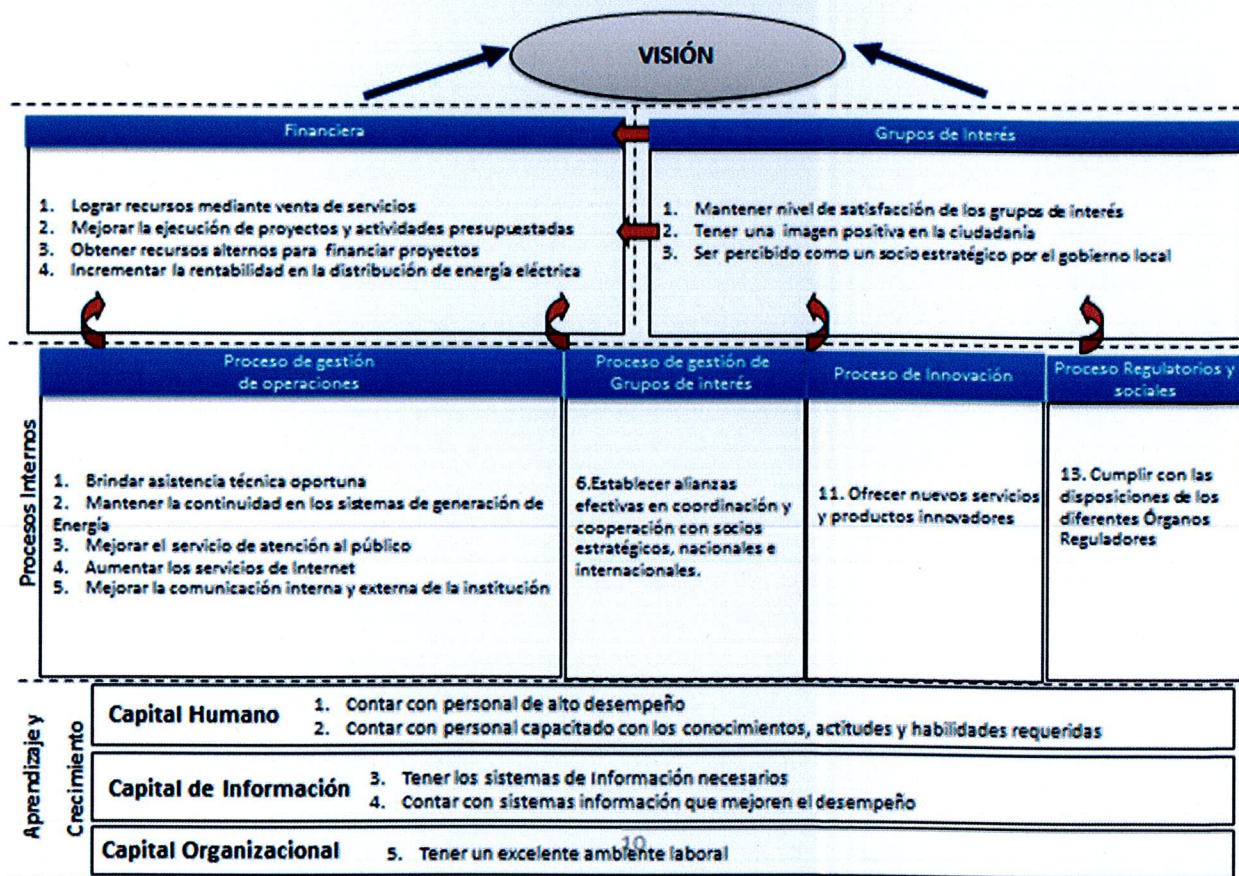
VISIÓN

Financiera

1. Lograr recursos mediante venta de servicios
2. Mejorar la ejecución de proyectos y actividades presupuestadas
3. Obtener recursos alternos para financiar proyectos
4. Incrementar la rentabilidad en la distribución de energía eléctrica

Grupos de Interés

1. Mantener nivel de satisfacción de los grupos de interés
2. Tener una imagen positiva en la ciudadanía
3. Ser percibido como un socio estratégico por el gobierno local

Procesos Internos

Proceso de gestión de operaciones

1. Brindar asistencia técnica oportuna
2. Mantener la continuidad en los sistemas de generación de Energía
3. Mejorar el servicio de atención al público
4. Aumentar los servicios de Internet
5. Mejorar la comunicación interna y externa de la institución

Proceso de gestión de Grupos de interés

6.Establecer alianzas efectivas en coordinación y cooperación con socios estratégicos, nacionales e internacionales.

Proceso de Innovación

11. Ofrecer nuevos servicios y productos innovadores

Proceso Regulatorios y sociales

13. Cumplir con las disposiciones de los diferentes Órganos Reguladores

Aprendizaje y Crecimiento

Capital Humano
1. Contar con personal de alto desempeño
2. Contar con personal capacitado con los conocimientos, actitudes y habilidades requeridas

Capital de Información
3. Tener los sistemas de Información necesarios
4. Contar con sistemas información que mejoren el desempeño

Capital Organizacional
5. Tener un excelente ambiente laboral

10